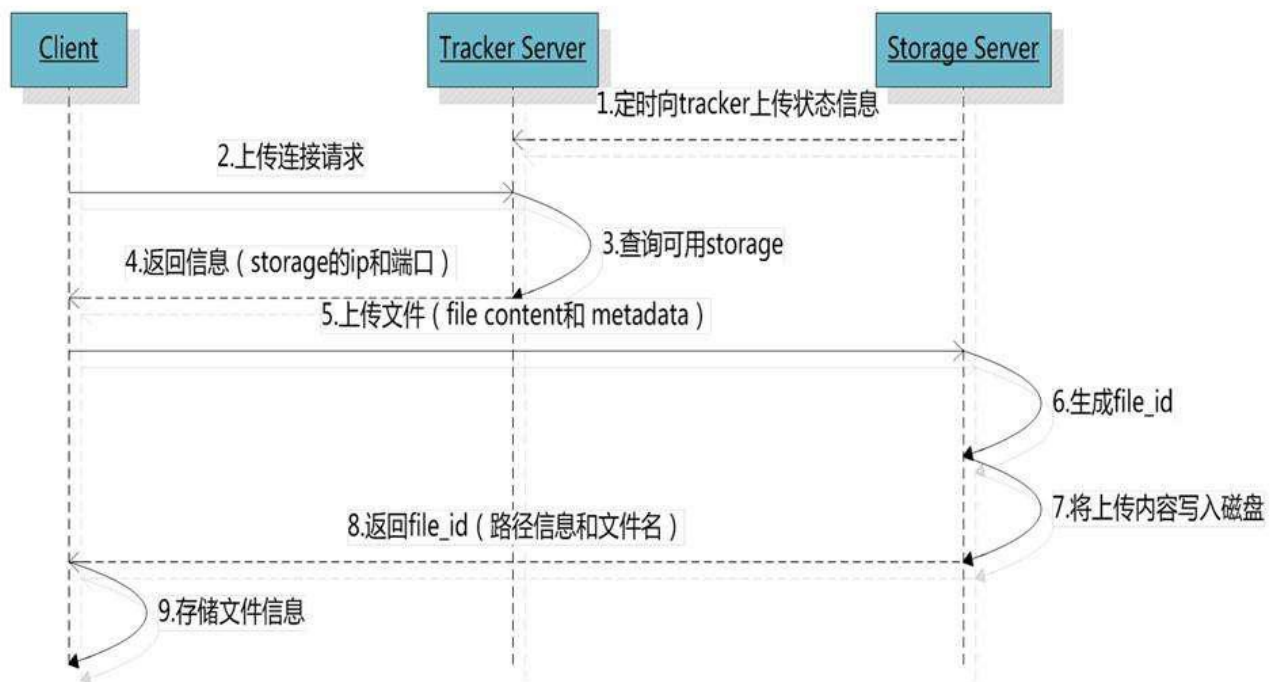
Client

Tracker Server

Storage Server

1.定时向tracker上传状态信息

2.上传连接请求

3.查询可用storage

4.返回信息（storage的ip和端口）

5.上传文件（file content和 metadata）

6.生成file_id

7.将上传内容写入磁盘

8.返回file_id（路径信息和文件名）

9.存储文件信息